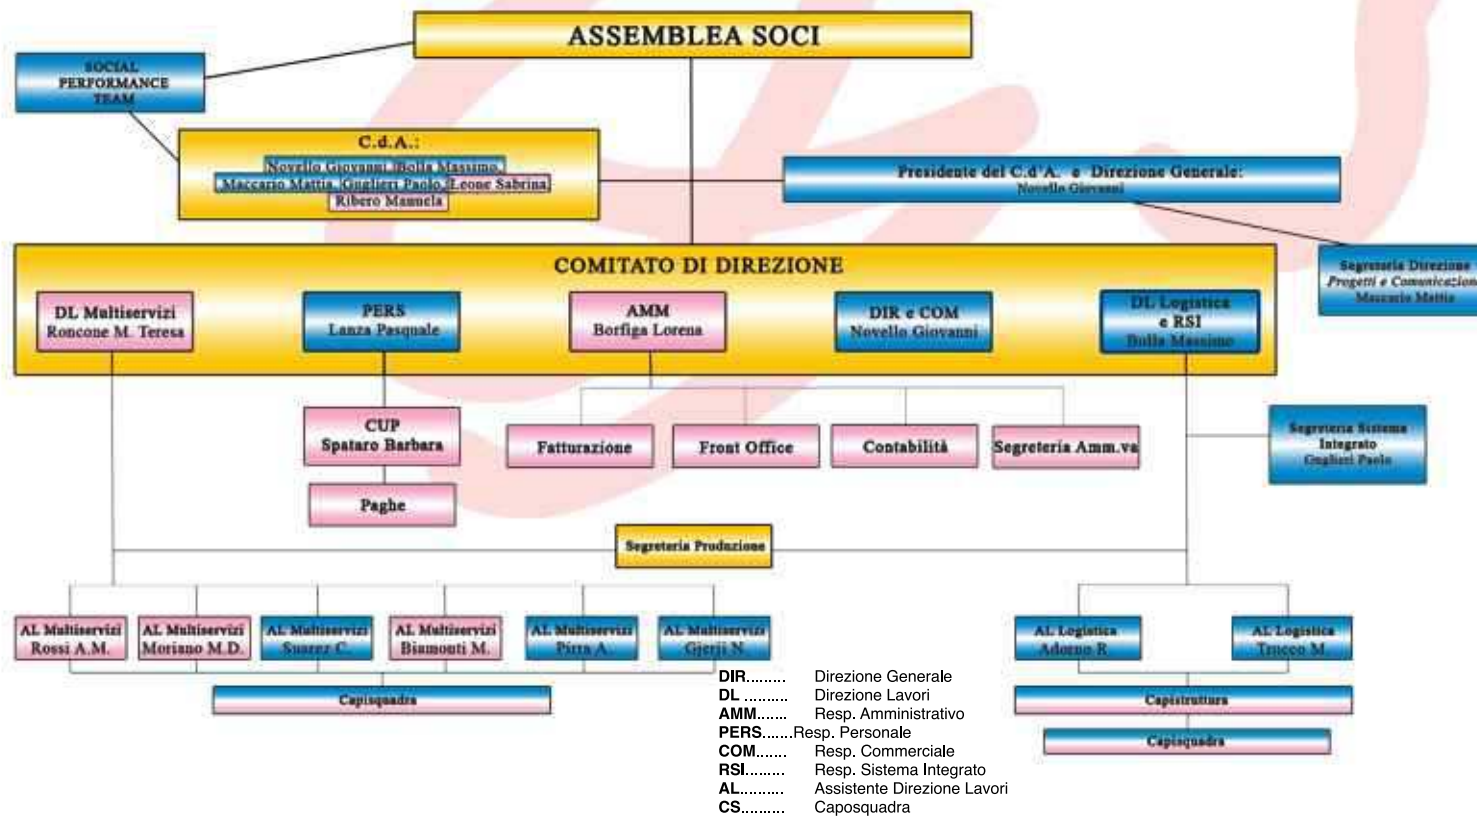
ASSEMBLEA SOCI

SOCIAL PERFORMANCE TEAM

C.d.A.:
Novello Giovanni Bolla Massimo
Maccario Mattia Gioglieri Paolo Leone Sabrina
Ribero Manuela

Presidente del C.d'A. e Direzione Generale:
Novello Giovanni

Segreteria Direzione
Progetti e Comunicazion
Maccario Mattia

COMITATO DI DIREZIONE

DL Multiservizi
Roncone M. Teresa

PERS
Lanza Pasquale

AMM
Borfiga Lorena

DIR e COM
Novello Giovanni

DL Logistica
e RSI
Bolla Massimo

CUP
Spataro Barbara

Paghe

Fatturazione

Front Office

Contabilità

Segreteria Amm.va

Segreteria Sistema
Integrato
Gioglieri Paolo

Segreteria Produzione

AL Multiservizi
Rossi A.M.

AL Multiservizi
Moriano M.D.

AL Multiservizi
Suarez C.

AL Multiservizi
Biamonti M.

AL Multiservizi
Pizza A.

AL Multiservizi
Gjerji N.

AL Logistica
Adorno R.

AL Logistica
Trucco M.

Capisquadra

Capistruttura

Capisquadra

DIR......... Direzione Generale
DL .......... Direzione Lavori
AMM....... Resp. Amministrativo
PERS.......Resp. Personale
COM....... Resp. Commerciale
RSI......... Resp. Sistema Integrato
AL.......... Assistente Direzione Lavori
CS.......... Caposquadra